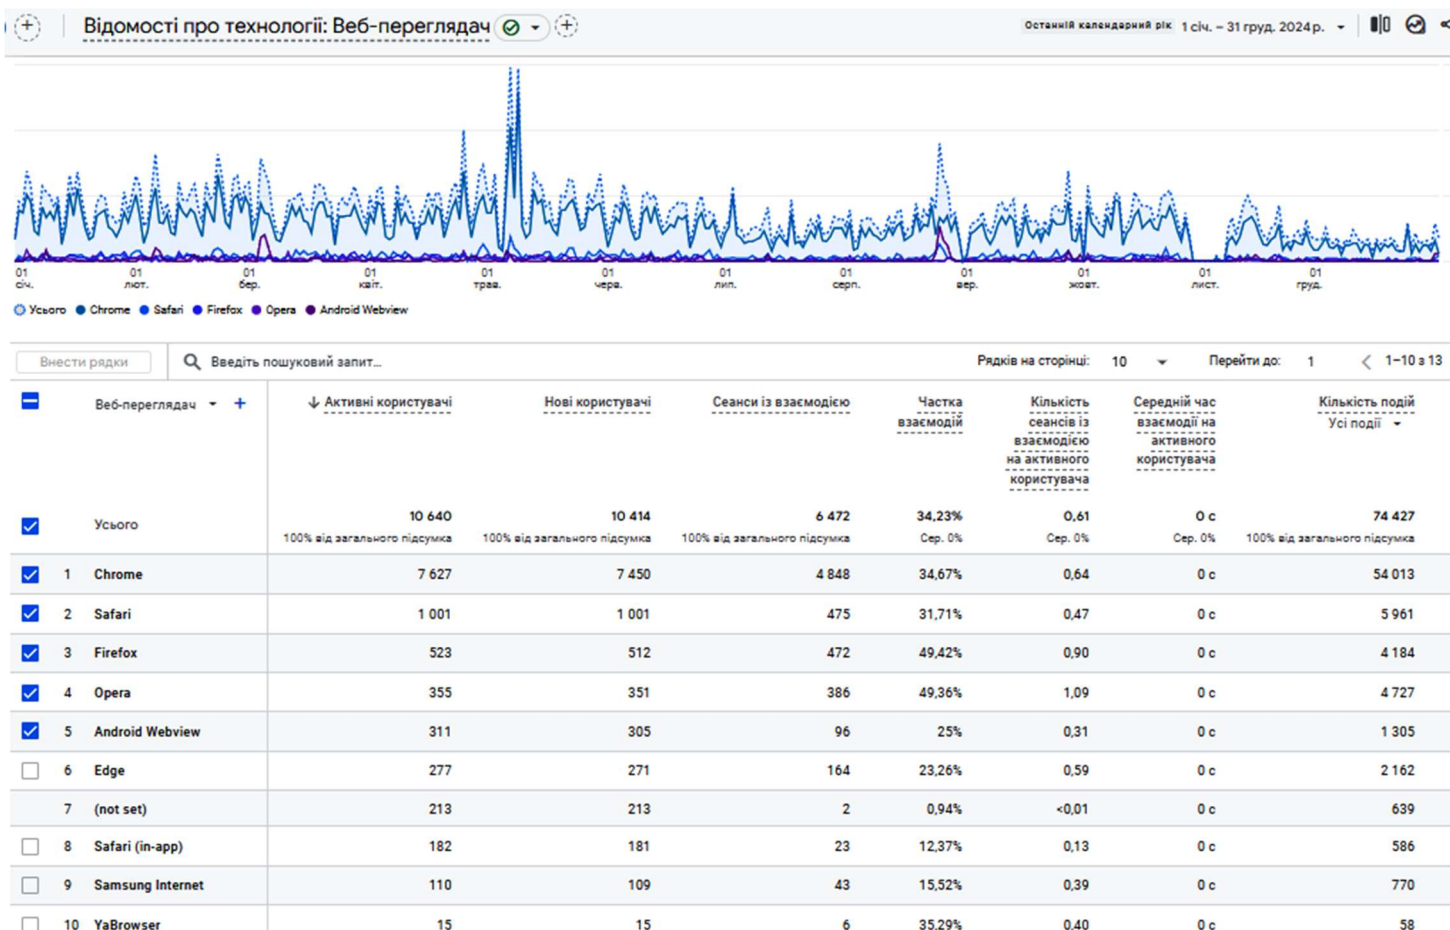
Відомості про технології: Веб-переглядач

Останній календарний рік 1 січ. – 31 груд. 2024 р.

01 січ. 01 лют. 01 бер. 01 квіт. 01 трав. 01 черв. 01 лип. 01 серп. 01 вер. 01 жовт. 01 лист. 01 груд.

Усього Chrome Safari Firefox Opera Android Webview

Внести рядки Введіть пошуковий запит... Рядків на сторінці: 10 Перейти до: 1 1–10 з 13

| | | Веб-переглядач | ↓ Активні користувачі | Нові користувачі | Сеанси із взаємодією | Частка взаємодій | Кількість сеансів із взаємодією на активного користувача | Середній час взаємодії на активного користувача | Кількість подій Усі події |
|---|---|---|---|---|---|---|---|---|---|
| | | Усього | 10 640 100% від загального підсумка | 10 414 100% від загального підсумка | 6 472 100% від загального підсумка | 34,23% Сер. 0% | 0,61 Сер. 0% | 0 с Сер. 0% | 74 427 100% від загального підсумка |
| | 1 | Chrome | 7 627 | 7 450 | 4 848 | 34,67% | 0,64 | 0 с | 54 013 |
| | 2 | Safari | 1 001 | 1 001 | 475 | 31,71% | 0,47 | 0 с | 5 961 |
| | 3 | Firefox | 523 | 512 | 472 | 49,42% | 0,90 | 0 с | 4 184 |
| | 4 | Opera | 355 | 351 | 386 | 49,36% | 1,09 | 0 с | 4 727 |
| | 5 | Android Webview | 311 | 305 | 96 | 25% | 0,31 | 0 с | 1 305 |
| | 6 | Edge | 277 | 271 | 164 | 23,26% | 0,59 | 0 с | 2 162 |
| | 7 | (not set) | 213 | 213 | 2 | 0,94% | <0,01 | 0 с | 639 |
| | 8 | Safari (in-app) | 182 | 181 | 23 | 12,37% | 0,13 | 0 с | 586 |
| | 9 | Samsung Internet | 110 | 109 | 43 | 15,52% | 0,39 | 0 с | 770 |
| | 10 | YaBrowser | 15 | 15 | 6 | 35,29% | 0,40 | 0 с | 58 |